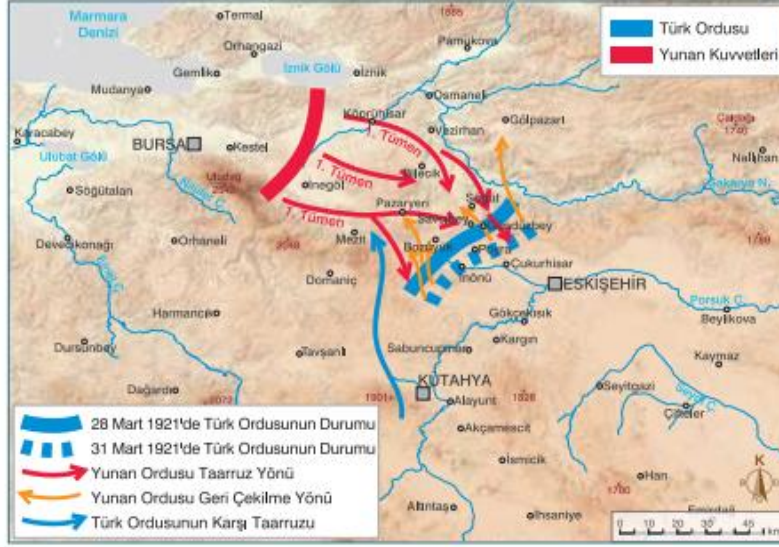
Türk Ordusu
Yunan Kuvvetleri

Marmara Denizi
Termal
Orhangazi
Gemlik
İznik Gölü
İznik
Pamukova
Mudanya
Osmaneli
Karacabey
BURSA
Kestel
Köprühisar
Vezirhan
Gölpazarı
Ulubat Gölü
1. Tümen
1. Tümen
Bilecik
İnegöl
Uludağ 2543
Söğütalan
1. Tümen
Pazaryeri
Söğüt
Sakarya N.
Nallıhan
Çalдağ 1780
Devekonağı
Orhaneli
Mezit
Bozüyük
Pirler
Kaşdarbey
Çukurhisar
İnönü
Domaniç
ESKİŞEHİR
Porsuk Ç.
Harmancık
Gökçekısık
Beylikova
Dursunbey
Sabuncupınar
Kargın
Tavşanlı
Kaymaz
Dağardı
KÜTAHYA
Seyitgazi
Alayunt
Çifteler
Akçamescit
İsmicik
Han
Altıntaş
İhsaniye
1828
1780

28 Mart 1921'de Türk Ordusunun Durumu
31 Mart 1921'de Türk Ordusunun Durumu
Yunan Ordusu Taarruz Yönü
Yunan Ordusu Geri Çekilme Yönü
Türk Ordusunun Karşı Taarruzu

K
0 10 20 30 45 km